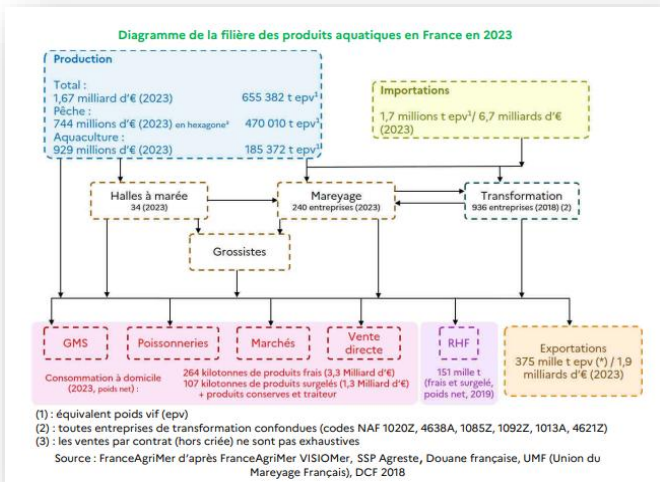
Diagramme de la filière des produits aquatiques en France en 2023

Production

Total :
1,67 milliard d'€ (2023) 655 382 t epv$^1$
Pêche :
744 millions d'€ (2023) en hexagone$^3$ 470 010 t epv$^1$
Aquaculture :
929 millions d'€ (2023) 185 372 t epv$^1$

Importations

1,7 millions t epv$^1$/ 6,7 milliards d'€ (2023)

Halles à marée
34 (2023)

Mareyage
240 entreprises (2023)

Transformation
936 entreprises (2018) (2)

Grossistes

GMS

Poissonneries

Marchés

Vente directe

Consommation à domicile (2023, poids net) :

264 kilotonnes de produits frais (3,3 Milliard d'€)
107 kilotonnes de produits surgelés (1,3 Milliard d'€)
+ produits conserves et traiteur

RHF
151 mille t (frais et surgelé, poids net, 2019)

Exportations
375 mille t epv (*) / 1,9 milliards d'€ (2023)

(1) : équivalent poids vif (epv)
(2) : toutes entreprises de transformation confondues (codes NAF 1020Z, 4638A, 1085Z, 1092Z, 1013A, 4621Z)
(3) : les ventes par contrat (hors criée) ne sont pas exhaustives

Source : FranceAgriMer d'après FranceAgriMer VISIOMer, SSP Agreste, Douane française, UMF (Union du Mareyage Français), DCF 2018